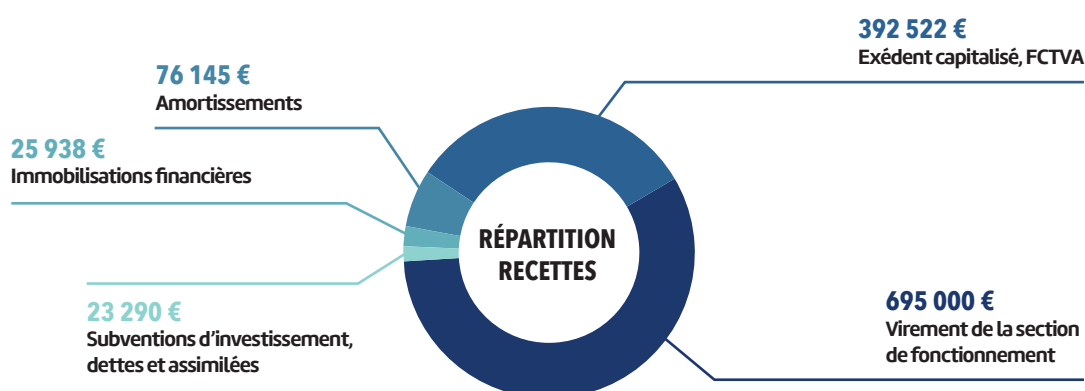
392 522 €
Exédent capitalisé, FCTVA

76 145 €
Amortissements

25 938 €
Immobilisations financières

RÉPARTITION RECETTES

23 290 €
Subventions d'investissement, dettes et assimilées

695 000 €
Virement de la section de fonctionnement